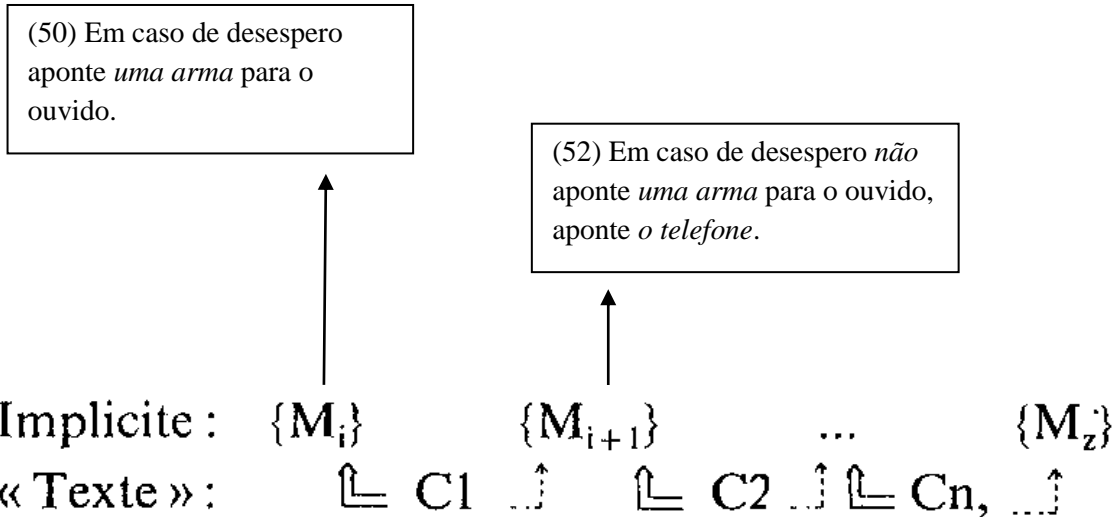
(50) Em caso de desespero aponte *uma arma* para o ouvido.

(52) Em caso de desespero *não* aponte *uma arma* para o ouvido, aponte *o telefone*.

Implicite : $\{M_i\}$ $\{M_{i+1}\}$ ... $\{M_z\}$
« Texte » : $\Lsh$ C1 $\lrcorner$ $\Lsh$ C2 $\lrcorner$ $\Lsh$ Cn, $\lrcorner$